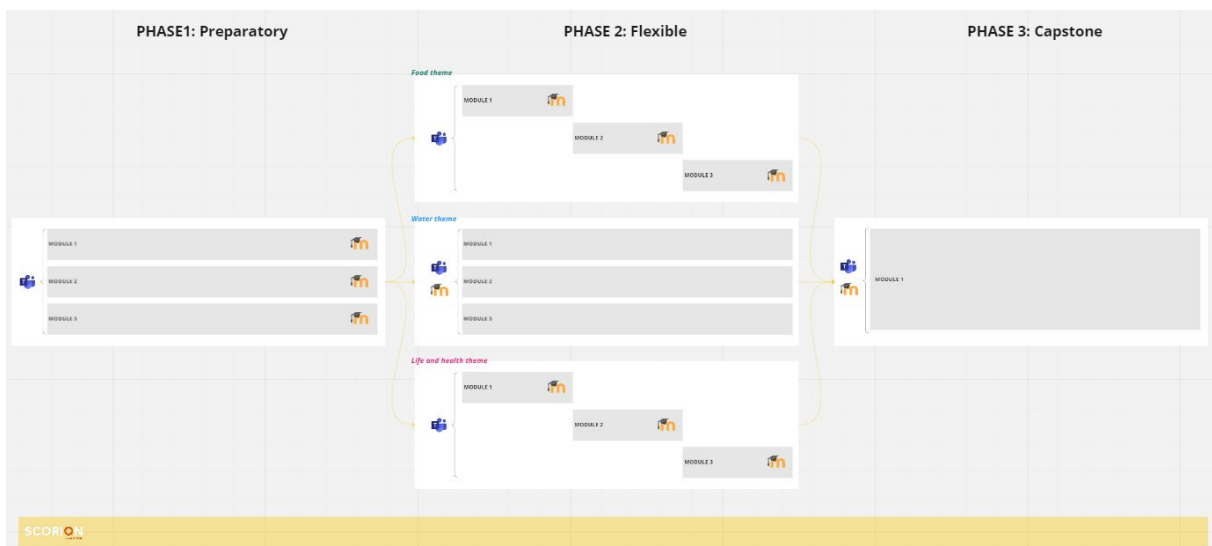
PHASE1: Preparatory

PHASE 2: Flexible

PHASE 3: Capstone

MODULE 1
MODULE 2
MODULE 3

Food theme
MODULE 1
MODULE 2
MODULE 3

Water theme
MODULE 1
MODULE 2
MODULE 3

Life and health theme
MODULE 1
MODULE 2
MODULE 3

MODULE 1

SCORION